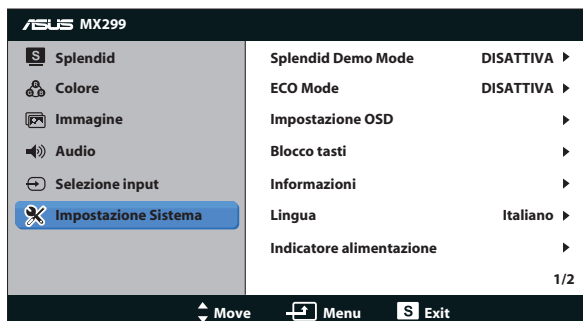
ASUS MX299

S Splendid
Colore
Immagine
Audio
Selezione input
Impostazione Sistema

Splendid Demo Mode DISATTIVA ▶
ECO Mode DISATTIVA ▶
Impostazione OSD ▶
Blocco tasti ▶
Informazioni ▶
Lingua Italiano ▶
Indicatore alimentazione ▶
1/2

Move Menu S Exit